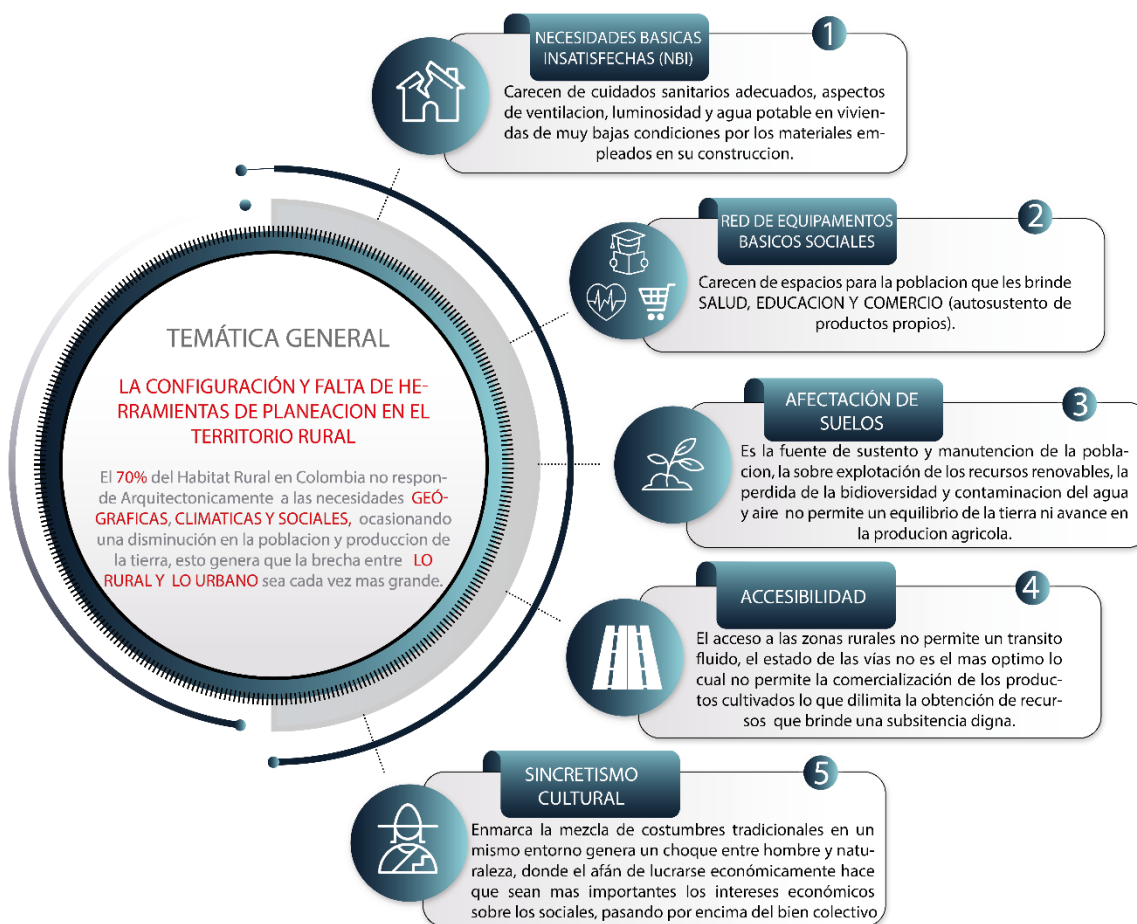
TEMÁTICA GENERAL

LA CONFIGURACIÓN Y FALTA DE HERRAMIENTAS DE PLANEACION EN EL TERRITORIO RURAL

El 70% del Habitat Rural en Colombia no responde Arquitectonicamente a las necesidades GEÓGRAFICAS, CLIMATICAS Y SOCIALES, ocasionando una disminución en la poblacion y produccion de la tierra, esto genera que la brecha entre LO RURAL Y LO URBANO sea cada vez mas grande.

1
NECESIDADES BASICAS INSATISFECHAS (NBI)
Carecen de cuidados sanitarios adecuados, aspectos de ventilacion, luminosidad y agua potable en viviendas de muy bajas condiciones por los materiales empleados en su construccion.

2
RED DE EQUIPAMENTOS BASICOS SOCIALES
Carecen de espacios para la poblacion que les brinde SALUD, EDUCACION Y COMERCIO (autosustento de productos propios).

3
AFECTACIÓN DE SUELOS
Es la fuente de sustento y manutencion de la poblacion, la sobre explotación de los recursos renovables, la perdida de la bidioversidad y contaminacion del agua y aire no permite un equilibrio de la tierra ni avance en la producion agricola.

4
ACCESIBILIDAD
El acceso a las zonas rurales no permite un transito fluido, el estado de las vías no es el mas optimo lo cual no permite la comercialización de los productos cultivados lo que dilimita la obtención de recursos que brinde una subsitencia digna.

5
SINCRETISMO CULTURAL
Enmarca la mezcla de costumbres tradicionales en un mismo entorno genera un choque entre hombre y naturaleza, donde el afán de lucrarse económicamente hace que sean mas importantes los intereses económicos sobre los sociales, pasando por encima del bien colectivo